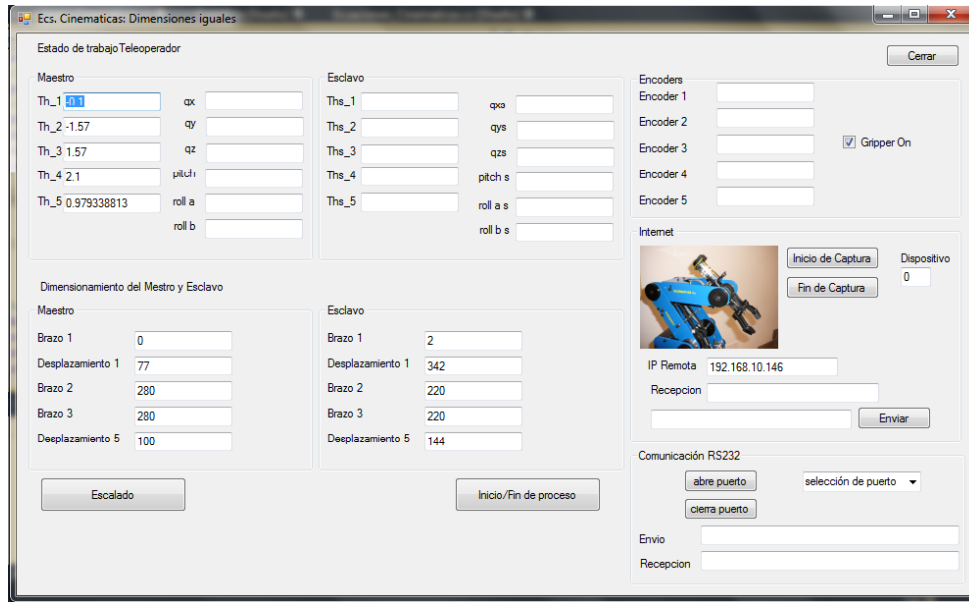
Ecs. Cinematicas: Dimensiones iguales

Estado de trabajo Teleoperador

Cerrar

Maestro

Th_1 -0.1
Th_2 -1.57
Th_3 1.57
Th_4 2.1
Th_5 0.979338813

qx
qy
qz
pitch
roll a
roll b

Esclavo

Ths_1
Ths_2
Ths_3
Ths_4
Ths_5

qxs
qys
qzs
pitch s
roll a s
roll b s

Encoders
Encoder 1
Encoder 2
Encoder 3
Encoder 4
Encoder 5

Gripper On

Internet
Inicio de Captura
Fin de Captura
Dispositivo
0
IP Remota 192.168.10.146
Recepcion
Enviar

Dimensionamiento del Mestro y Esclavo

Maestro
Brazo 1 0
Desplazamiento 1 77
Brazo 2 280
Brazo 3 280
Deeplazamiento 5 100

Esclavo
Brazo 1 2
Desplazamiento 1 342
Brazo 2 220
Brazo 3 220
Deeplazamiento 5 144

Escalado

Inicio/Fin de proceso

Comunicación RS232
abre puerto
selección de puerto
cierra puerto
Envio
Recepcion